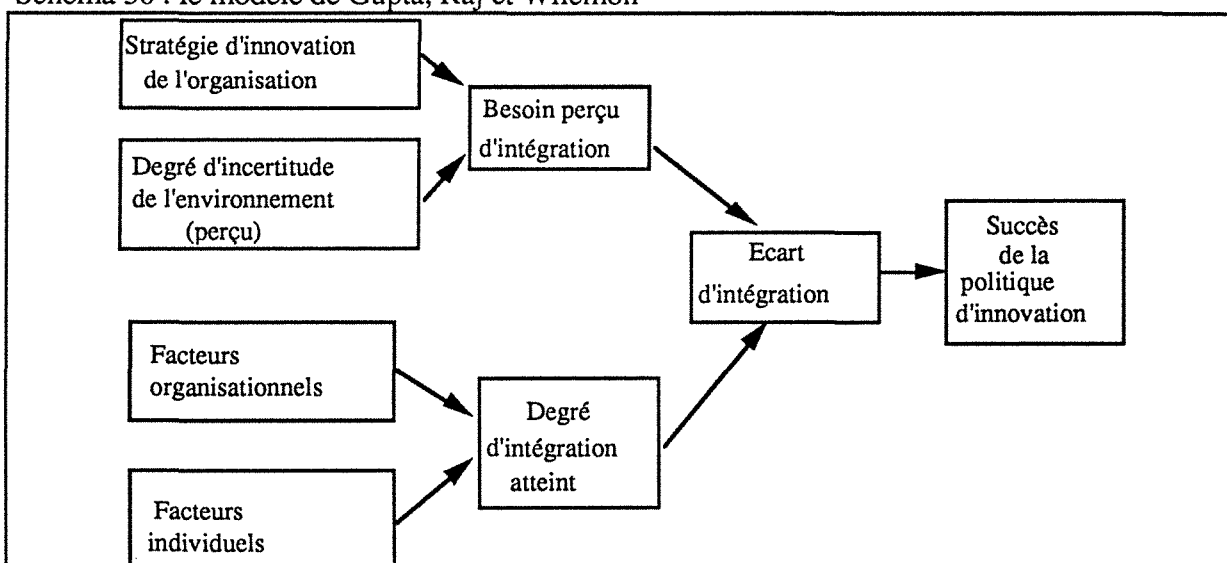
Schéma 30 : le modèle de Gupta, Raj et Wilemon

Stratégie d'innovation de l'organisation

Degré d'incertitude de l'environnement (perçu)

Besoin perçu d'intégration

Ecart d'intégration

Succès de la politique d'innovation

Facteurs organisationnels

Facteurs individuels

Degré d'intégration atteint